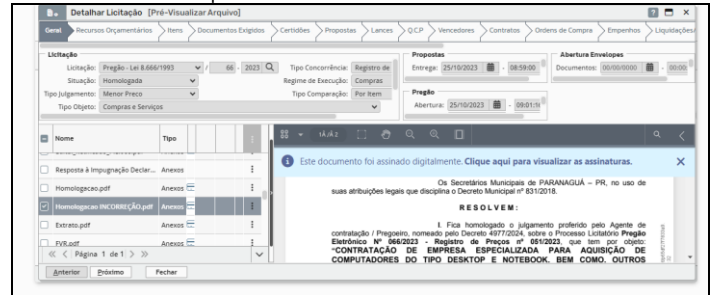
Detalhar Licitação [Pré-Visualizar Arquivo]

Geral | Recursos Orçamentários | Itens | Documentos Exigidos | Certidões | Propostas | Lances | Q.C.P. | Vencedores | Contratos | Ordens de Compra | Empenhos | Liquidações

Licitação
Licitação: Pregão - Lei 8.666/1993 | 66 - 2023
Tipo Concorrência: Registro de
Situação: Homologada
Regime de Execução: Compras
Tipo Julgamento: Menor Preço
Tipo Comparação: Por Item
Tipo Objeto: Compras e Serviços

Propostas
Entrega: 25/10/2023 - 08:59:00
Pregão
Abertura: 25/10/2023 - 09:01:

Abertura Envelopes
Documentos: 00/00/0000 - 00:00

| Nome | Tipo |
|---|---|
| Resposta à Impugnação Declar... | Anexos |
| Homologacao.pdf | Anexos |
| Homologacao INCORREÇÃO.pdf | Anexos |
| Extrato.pdf | Anexos |
| EVR.pdf | Anexos |

Página 1 de 1

Anterior | Próximo | Fechar

Este documento foi assinado digitalmente. Clique aqui para visualizar as assinaturas.

Os Secretários Municipais de PARANAGUÁ – PR, no uso de suas atribuições legais que disciplina o Decreto Municipal nº 831/2018.

RESOLVEM:

I. Fica homologado o julgamento proferido pelo Agente de contratação / Pregoeiro, nomeado pelo Decreto 4977/2024, sobre o Processo Licitatório Pregão Eletrônico Nº 066/2023 - Registro de Preços nº 051/2023, que tem por objeto: "CONTRATAÇÃO DE EMPRESA ESPECIALIZADA PARA AQUISIÇÃO DE COMPUTADORES DO TIPO DESKTOP E NOTEBOOK, BEM COMO, OUTROS